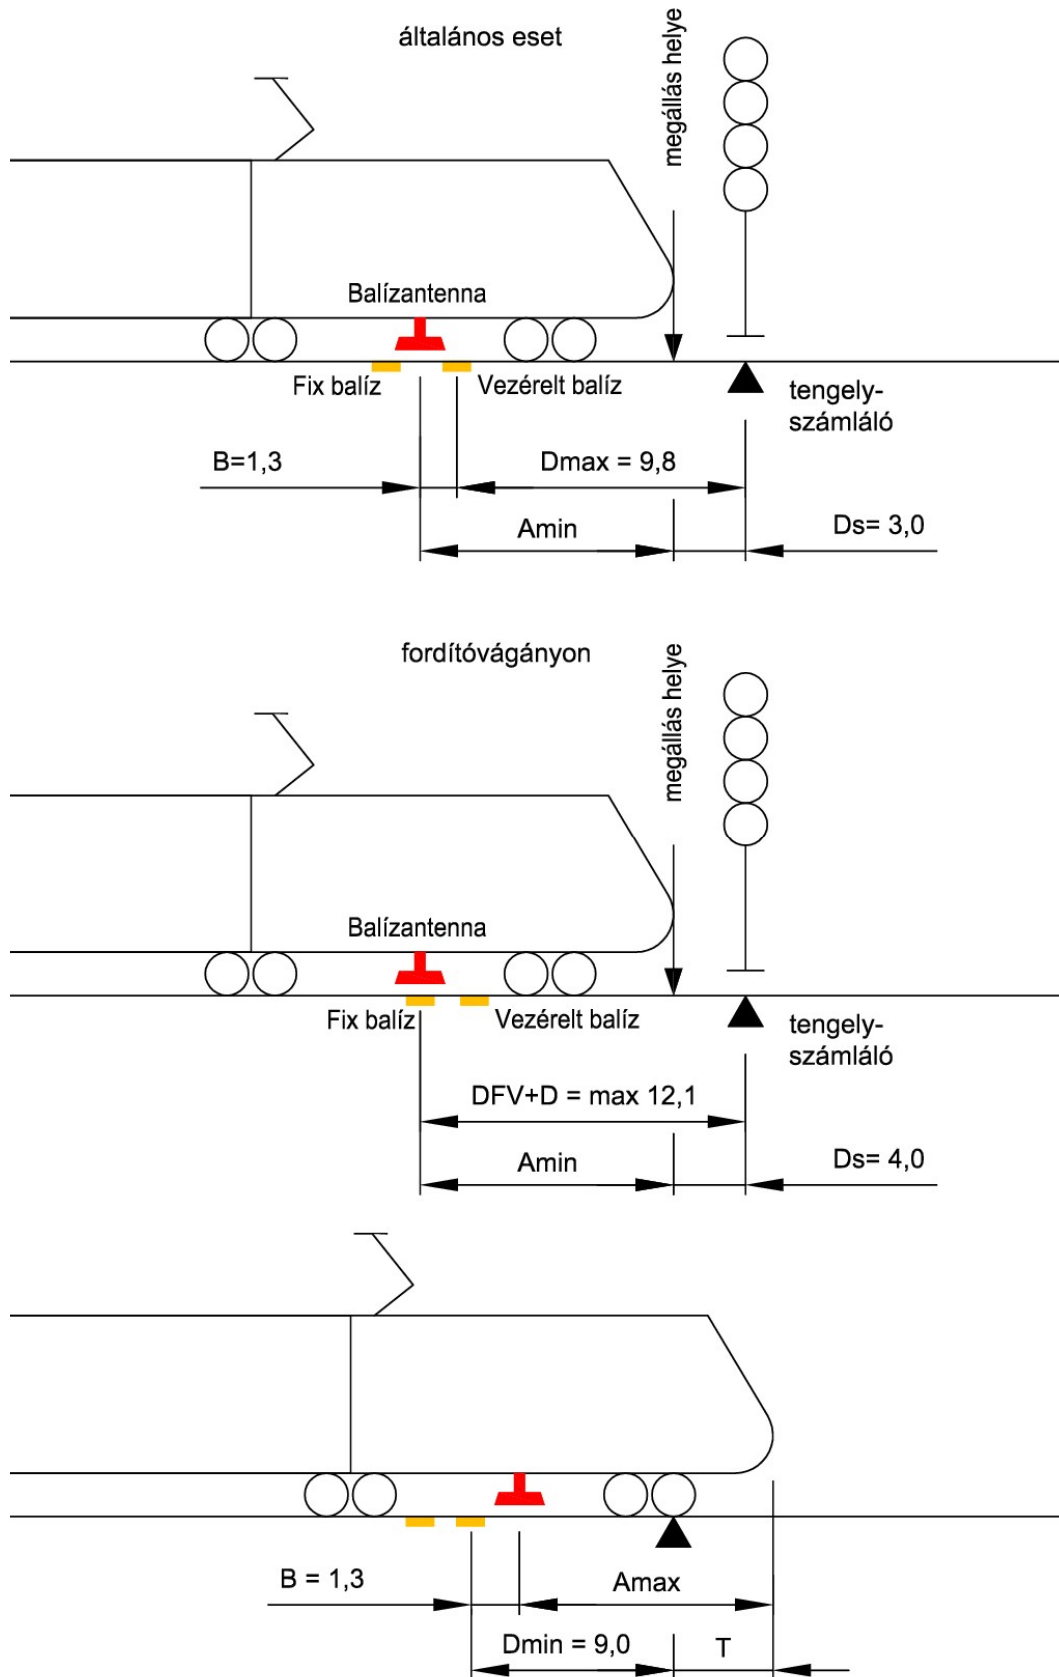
általános eset

megállás helye

Balízantenna

Fix balíz

Vezérelt balíz

tengely-
számláló

B=1,3

Dmax = 9,8

Amin

Ds= 3,0

fordítóvágányon

megállás helye

Balízantenna

Fix balíz

Vezérelt balíz

tengely-
számláló

DFV+D = max 12,1

Amin

Ds= 4,0

B = 1,3

Amax

Dmin = 9,0

T